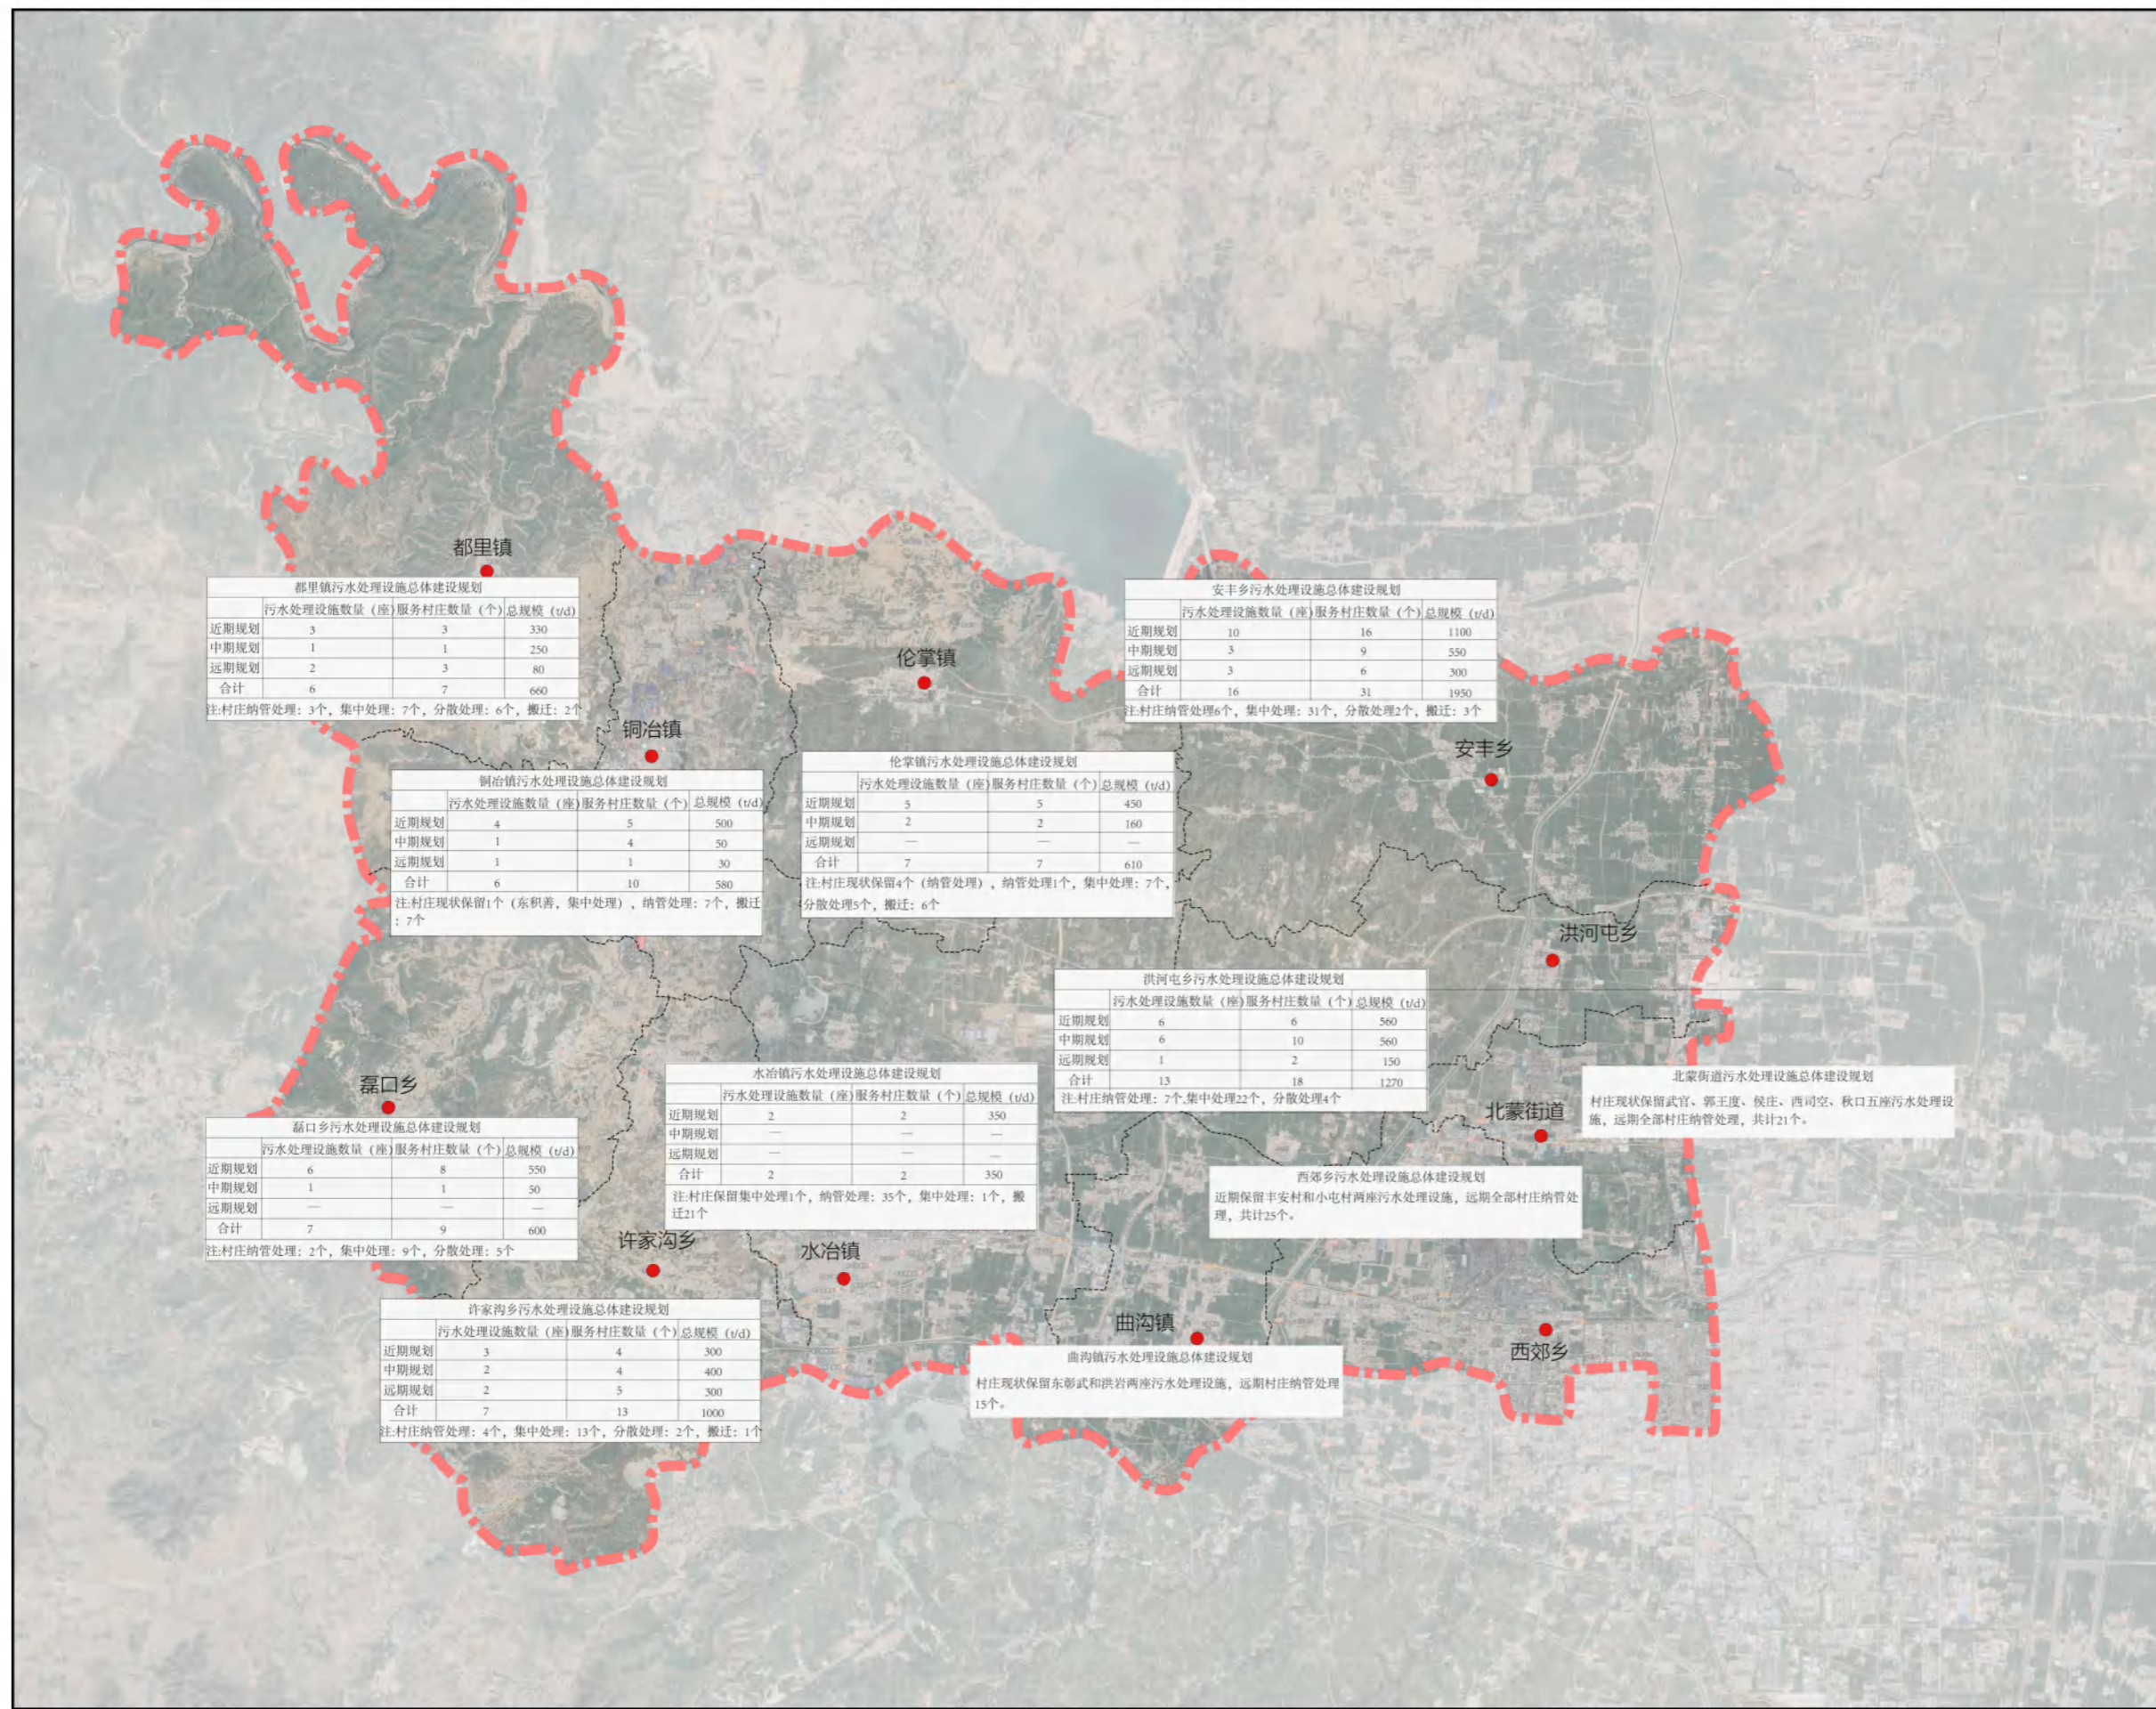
都里镇

都里镇污水处理设施总体建设规划

| | 污水处理设施数量（座） | 服务村庄数量（个） | 总规模（t/d） |
|---|---|---|---|
| 近期规划 | 3 | 3 | 330 |
| 中期规划 | 1 | 1 | 250 |
| 远期规划 | 2 | 3 | 80 |
| 合计 | 6 | 7 | 660 |

注:村庄纳管处理：3个，集中处理：7个，分散处理：6个，搬迁：2个

伦掌镇

安丰乡污水处理设施总体建设规划

| | 污水处理设施数量（座） | 服务村庄数量（个） | 总规模（t/d） |
|---|---|---|---|
| 近期规划 | 10 | 16 | 1100 |
| 中期规划 | 3 | 9 | 550 |
| 远期规划 | 3 | 6 | 300 |
| 合计 | 16 | 31 | 1950 |

注:村庄纳管处理6个，集中处理：31个，分散处理2个，搬迁：3个

铜冶镇

安丰乡

铜冶镇污水处理设施总体建设规划

| | 污水处理设施数量（座） | 服务村庄数量（个） | 总规模（t/d） |
|---|---|---|---|
| 近期规划 | 4 | 5 | 500 |
| 中期规划 | 1 | 4 | 50 |
| 远期规划 | 1 | 1 | 30 |
| 合计 | 6 | 10 | 580 |

注:村庄现状保留1个（东积善，集中处理），纳管处理：7个，搬迁：7个

伦掌镇污水处理设施总体建设规划

| | 污水处理设施数量（座） | 服务村庄数量（个） | 总规模（t/d） |
|---|---|---|---|
| 近期规划 | 5 | 5 | 450 |
| 中期规划 | 2 | 2 | 160 |
| 远期规划 | — | — | — |
| 合计 | 7 | 7 | 610 |

注:村庄现状保留4个（纳管处理），纳管处理1个，集中处理：7个，分散处理5个，搬迁：6个

洪河屯乡

洪河屯乡污水处理设施总体建设规划

| | 污水处理设施数量（座） | 服务村庄数量（个） | 总规模（t/d） |
|---|---|---|---|
| 近期规划 | 6 | 6 | 560 |
| 中期规划 | 6 | 10 | 560 |
| 远期规划 | 1 | 2 | 150 |
| 合计 | 13 | 18 | 1270 |

注:村庄纳管处理：7个,集中处理22个，分散处理4个

磊口乡

水冶镇污水处理设施总体建设规划

| | 污水处理设施数量（座） | 服务村庄数量（个） | 总规模（t/d） |
|---|---|---|---|
| 近期规划 | 2 | 2 | 350 |
| 中期规划 | — | — | — |
| 远期规划 | — | — | — |
| 合计 | 2 | 2 | 350 |

注:村庄保留集中处理1个，纳管处理：35个，集中处理：1个，搬迁21个

北蒙街道污水处理设施总体建设规划

村庄现状保留武官、郭王度、侯庄、西司空、秋口五座污水处理设施，远期全部村庄纳管处理，共计21个。

北蒙街道

磊口乡污水处理设施总体建设规划

| | 污水处理设施数量（座） | 服务村庄数量（个） | 总规模（t/d） |
|---|---|---|---|
| 近期规划 | 6 | 8 | 550 |
| 中期规划 | 1 | 1 | 50 |
| 远期规划 | — | — | — |
| 合计 | 7 | 9 | 600 |

注:村庄纳管处理：2个，集中处理：9个，分散处理：5个

西郊乡污水处理设施总体建设规划

近期保留丰安村和小屯村两座污水处理设施，远期全部村庄纳管处理，共计25个。

许家沟乡

水冶镇

许家沟乡污水处理设施总体建设规划

| | 污水处理设施数量（座） | 服务村庄数量（个） | 总规模（t/d） |
|---|---|---|---|
| 近期规划 | 3 | 4 | 300 |
| 中期规划 | 2 | 4 | 400 |
| 远期规划 | 2 | 5 | 300 |
| 合计 | 7 | 13 | 1000 |

注:村庄纳管处理：4个，集中处理：13个，分散处理：2个，搬迁：1个

曲沟镇

曲沟镇污水处理设施总体建设规划

村庄现状保留东彰武和洪岩两座污水处理设施，远期村庄纳管处理15个。

西郊乡